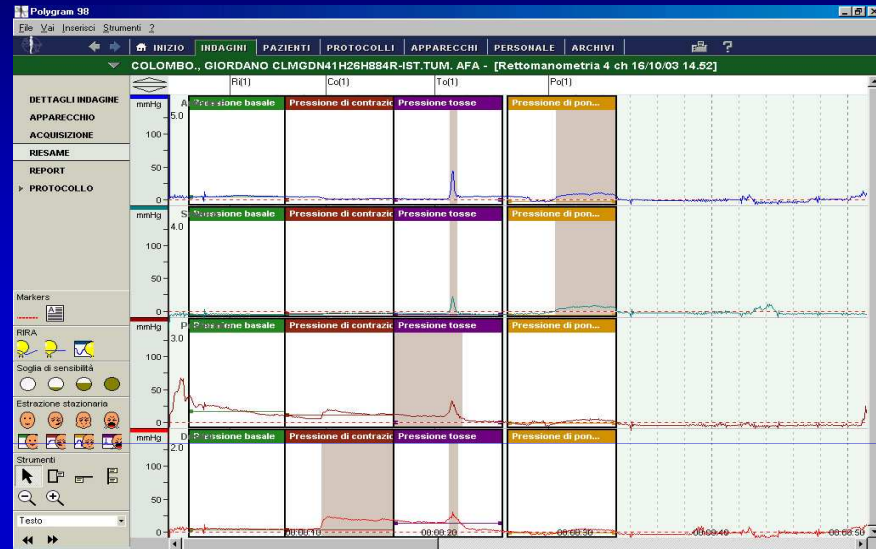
Polygram 98

File Vai Inserisci Strumenti ?

INIZIO INDAGINI PAZIENTI PROTOCOLLI APPARECCHI PERSONALE ARCHIVI ?

COLOMBO., GIORDANO CLMGDN41H26H884R-IST.TUM. AFA - [Rettomanometria 4 ch 16/10/03 14.52]

Ri(1) Co(1) To(1) Po(1)

DETTAGLI INDAGINE
APPARECCHIO
ACQUISIZIONE
RIESAME
REPORT
▸ PROTOCOLLO

Markers

RIRA

Soglia di sensibilità

Estrazione stazionaria

Strumenti

Testo

mmHg A 5.0 100 50 0
Pressione basale | Pressione di contrazio | Pressione tosse | Pressione di pon...

mmHg S 4.0 100 50 0
Pressione basale | Pressione di contrazio | Pressione tosse | Pressione di pon...

mmHg P 3.0 100 50 0
Pressione basale | Pressione di contrazio | Pressione tosse | Pressione di pon...

mmHg D 2.0 100 50 0
Pressione basale | Pressione di contrazio | Pressione tosse | Pressione di pon...

00:00:10 00:00:20 00:00:30 00:00:40 00:00:50